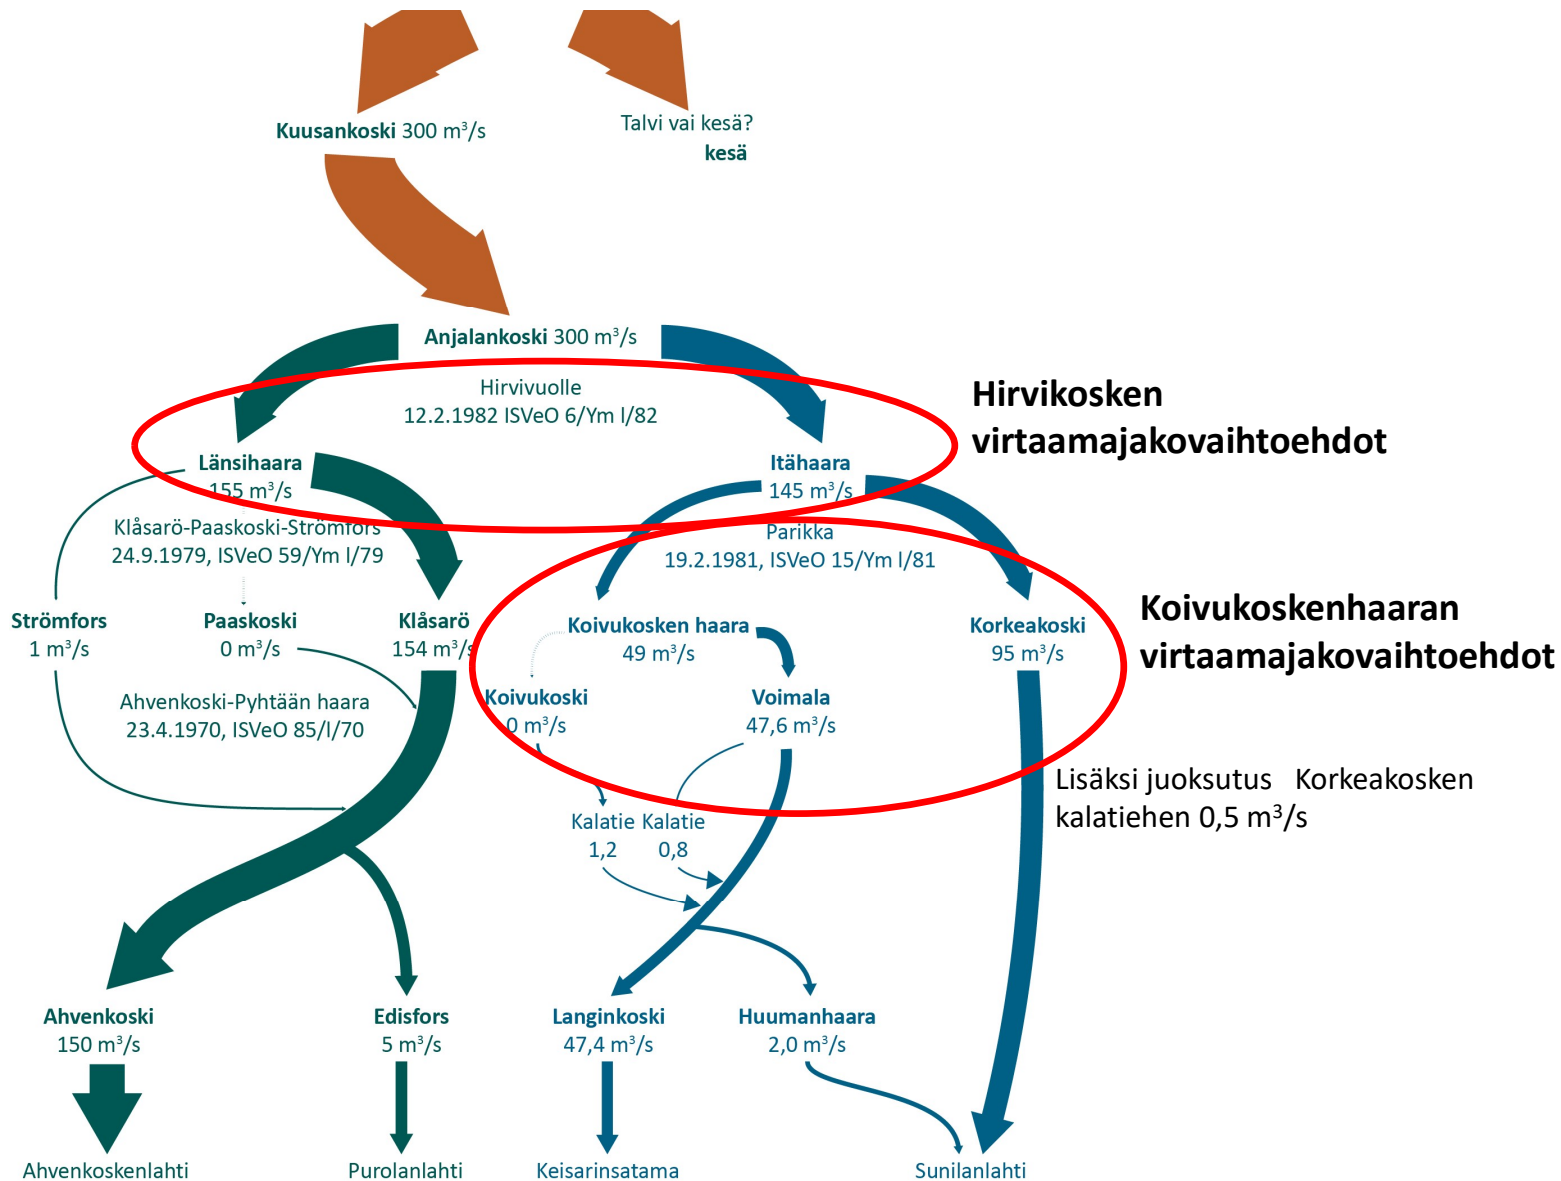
**Kuusankoski** 300 m³/s

Talvi vai kesä?
**kesä**

**Anjalankoski** 300 m³/s

Hirvivuolle
12.2.1982 ISVeO 6/Ym I/82

**Hirvikosken virtaamajakovaihtoehdot**

**Länsihaara**
155 m³/s

**Itähaara**
145 m³/s

Klåsarö-Paaskoski-Strömfors
24.9.1979, ISVeO 59/Ym I/79

Parikka
19.2.1981, ISVeO 15/Ym I/81

**Strömfors**
1 m³/s

**Paaskoski**
0 m³/s

**Klåsarö**
154 m³/s

**Koivukosken haara**
49 m³/s

**Korkeakoski**
95 m³/s

**Koivukoskenhaaran virtaamajakovaihtoehdot**

Ahvenkoski-Pyhtään haara
23.4.1970, ISVeO 85/I/70

**Koivukoski**
0 m³/s

**Voimala**
47,6 m³/s

Lisäksi juoksutus Korkeakosken kalatiehen 0,5 m³/s

Kalatie
1,2

Kalatie
0,8

**Ahvenkoski**
150 m³/s

**Edisfors**
5 m³/s

**Langinkoski**
47,4 m³/s

**Huumanhaara**
2,0 m³/s

Ahvenkoskenlahti

Purolanlahti

Keisarinsatama

Sunilanlahti